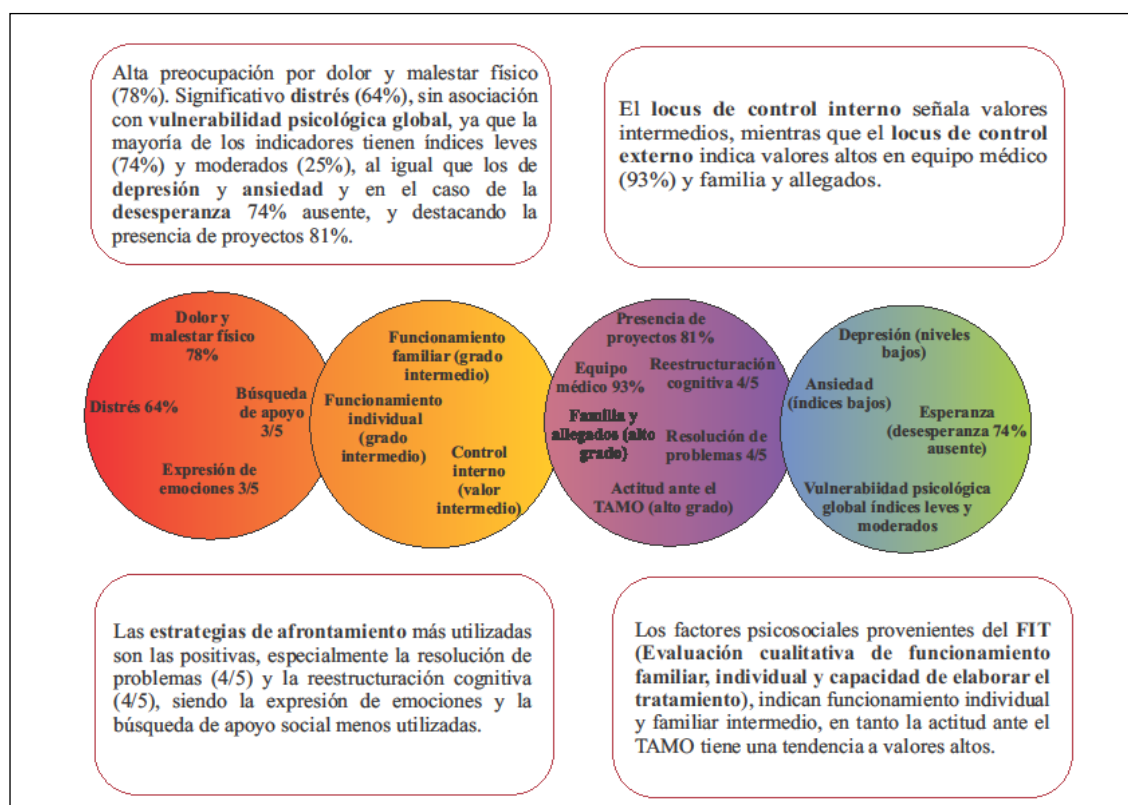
Alta preocupación por dolor y malestar físico (78%). Significativo distrés (64%), sin asociación con vulnerabilidad psicológica global, ya que la mayoría de los indicadores tienen índices leves (74%) y moderados (25%), al igual que los de depresión y ansiedad y en el caso de la desesperanza 74% ausente, y destacando la presencia de proyectos 81%.

El locus de control interno señala valores intermedios, mientras que el locus de control externo indica valores altos en equipo médico (93%) y familia y allegados.

Dolor y malestar físico 78%

Distrés 64%

Búsqueda de apoyo 3/5

Expresión de emociones 3/5

Funcionamiento familiar (grado intermedio)

Funcionamiento individual (grado intermedio)

Control interno (valor intermedio)

Presencia de proyectos 81%

Equipo médico 93%

Reestructuración cognitiva 4/5

Familia y allegados (alto grado)

Resolución de problemas 4/5

Actitud ante el TAMO (alto grado)

Depresión (niveles bajos)

Ansiedad (índices bajos)

Esperanza (desesperanza 74% ausente)

Vulnerabiidad psicológica global índices leves y moderados

Las estrategias de afrontamiento más utilizadas son las positivas, especialmente la resolución de problemas (4/5) y la reestructuración cognitiva (4/5), siendo la expresión de emociones y la búsqueda de apoyo social menos utilizadas.

Los factores psicosociales provenientes del FIT (Evaluación cualitativa de funcionamiento familiar, individual y capacidad de elaborar el tratamiento), indican funcionamiento individual y familiar intermedio, en tanto la actitud ante el TAMO tiene una tendencia a valores altos.